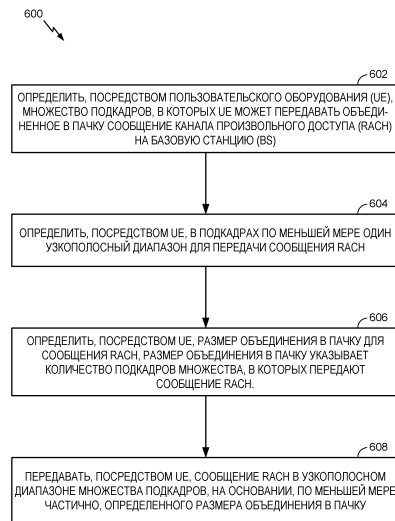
600

602

ОПРЕДЕЛИТЬ, ПОСРЕДСТВОМ ПОЛЬЗОВАТЕЛЬСКОГО ОБОРУДОВАНИЯ (UE), МНОЖЕСТВО ПОДКАДРОВ, В КОТОРЫХ UE МОЖЕТ ПЕРЕДАВАТЬ ОБЪЕДИНЕННОЕ В ПАЧКУ СООБЩЕНИЕ КАНАЛА ПРОИЗВОЛЬНОГО ДОСТУПА (RACH) НА БАЗОВУЮ СТАНЦИЮ (BS)

604

ОПРЕДЕЛИТЬ, ПОСРЕДСТВОМ UE, В ПОДКАДРАХ ПО МЕНЬШЕЙ МЕРЕ ОДИН УЗКОПОЛОСНЫЙ ДИАПАЗОН ДЛЯ ПЕРЕДАЧИ СООБЩЕНИЯ RACH

606

ОПРЕДЕЛИТЬ, ПОСРЕДСТВОМ UE, РАЗМЕР ОБЪЕДИНЕНИЯ В ПАЧКУ ДЛЯ СООБЩЕНИЯ RACH, РАЗМЕР ОБЪЕДИНЕНИЯ В ПАЧКУ УКАЗЫВАЕТ КОЛИЧЕСТВО ПОДКАДРОВ МНОЖЕСТВА, В КОТОРЫХ ПЕРЕДАЮТ СООБЩЕНИЕ RACH.

608

ПЕРЕДАВАТЬ, ПОСРЕДСТВОМ UE, СООБЩЕНИЕ RACH В УЗКОПОЛОСНОМ ДИАПАЗОНЕ МНОЖЕСТВА ПОДКАДРОВ, НА ОСНОВАНИИ, ПО МЕНЬШЕЙ МЕРЕ ЧАСТИЧНО, ОПРЕДЕЛЕННОГО РАЗМЕРА ОБЪЕДИНЕНИЯ В ПАЧКУ